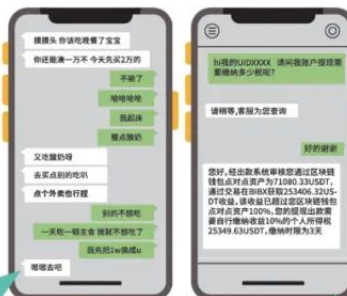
摸摸头 你该吃晚餐了宝宝

你还能拿一万不 今天先买2万的

不够了

哈哈哈哈

我起床

搜点旅奶

又吃撒奶母

去买点别的吃叭

点个外卖也行啦

别的不想吃

一天吃一顿主食 我减肥呢 ♡

我先扣1w换成u

嘿嘿去吧

hi我的UIDXXXX 请问我账户提现需要缴纳多少税呢？

请稍等,客服为您查询

好的谢谢

您好,经由数系统审核您通过区块链钱包点对点资产为71080.33USDT，通过交易在BIBX获取253406.32USDT收益，该收益已超过您区块链钱包点对点资产100%，您的提现出款需要自行缴纳收益10%的个人所得税25349.63USDT，缴纳时限为3天